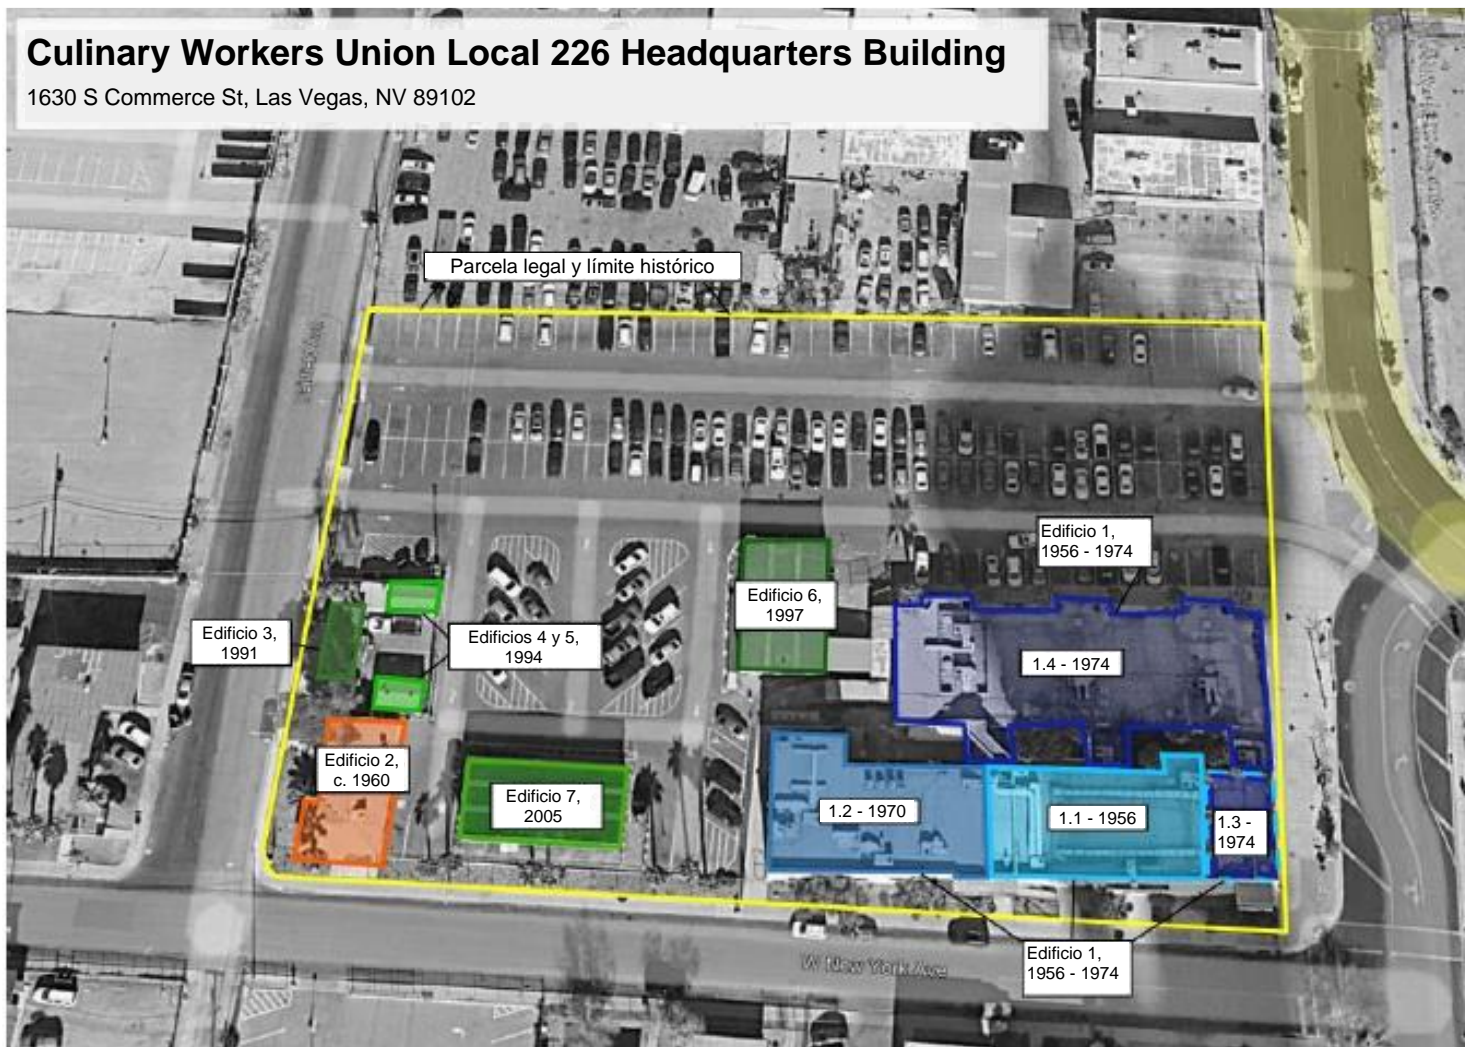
Culinary Workers Union Local 226 Headquarters Building

1630 S Commerce St, Las Vegas, NV 89102

Parcela legal y límite histórico

Edificio 1, 1956 - 1974

Edificio 6, 1997

Edificio 3, 1991

Edificios 4 y 5, 1994

1.4 - 1974

Edificio 2, c. 1960

Edificio 7, 2005

1.2 - 1970

1.1 - 1956

1.3 - 1974

Edificio 1, 1956 - 1974

W New York Ave